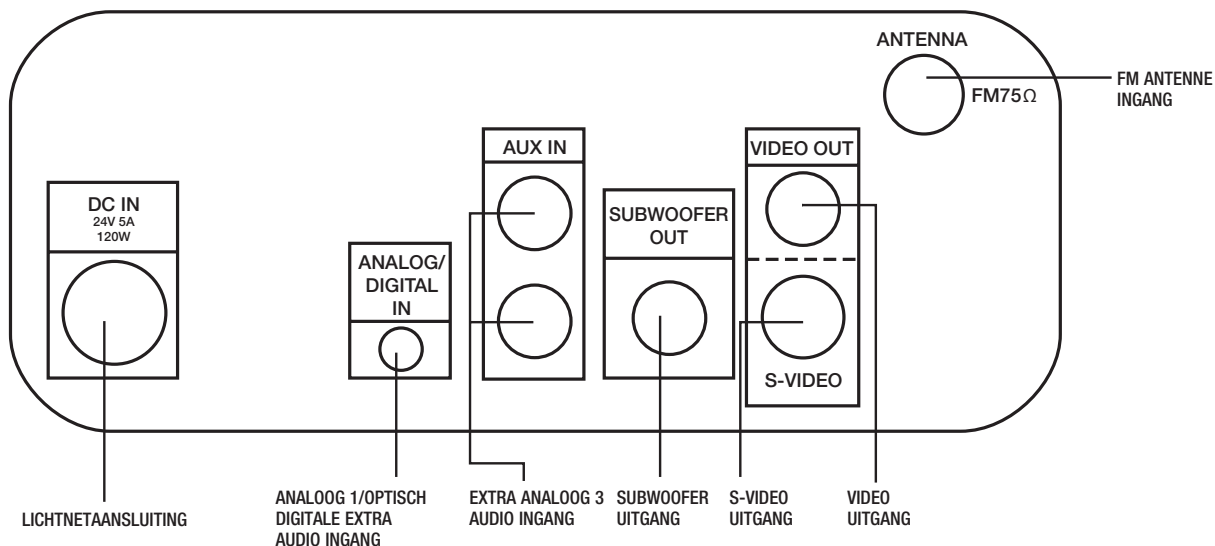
ANTENNA

FM75Ω

FM ANTENNE INGANG

DC IN
24V 5A
120W

ANALOG/ DIGITAL IN

AUX IN

SUBWOOFER OUT

VIDEO OUT

S-VIDEO

LICHTNETAANSLUITING

ANALOOG 1/OPTISCH DIGITALE EXTRA AUDIO INGANG

EXTRA ANALOOG 3 AUDIO INGANG

SUBWOOFER UITGANG

S-VIDEO UITGANG

VIDEO UITGANG